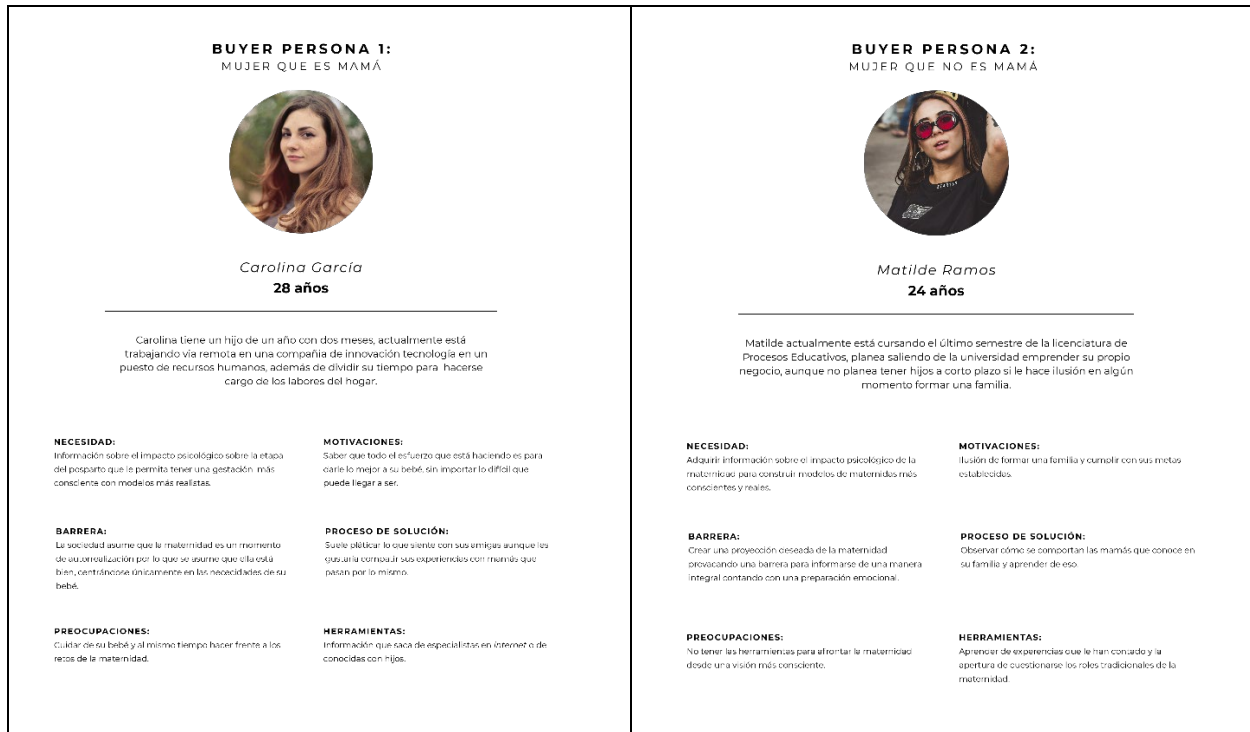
BUYER PERSONA 1:
MUJER QUE ES MAMÁ

Carolina García
28 años

Carolina tiene un hijo de un año con dos meses, actualmente está trabajando vía remota en una compañía de innovación tecnología en un puesto de recursos humanos, además de dividir su tiempo para hacerse cargo de los labores del hogar.

NECESIDAD:
Información sobre el impacto psicológico sobre la etapa del posparto que le permita tener una gestación más consciente con modelos más realistas.

MOTIVACIONES:
Saber que todo el esfuerzo que está haciendo es para darle lo mejor a su bebé, sin importar lo difícil que puede llegar a ser.

BARRERA:
La sociedad asume que la maternidad es un momento de autorrealización por lo que se asume que ella está bien, centrándose únicamente en las necesidades de su bebé.

PROCESO DE SOLUCIÓN:
Suele platicar lo que siente con sus amigas aunque les gustaría conocer sus experiencias con mamás que pasan por lo mismo.

PREOCUPACIONES:
Cuidar de su bebé y al mismo tiempo hacer frente a los retos de la maternidad.

HERRAMIENTAS:
Información que saca de especialistas en internet o de conocidas con hijos.

BUYER PERSONA 2:
MUJER QUE NO ES MAMÁ

Matilde Ramos
24 años

Matilde actualmente está cursando el último semestre de la licenciatura de Procesos Educativos, planea saliendo de la universidad emprender su propio negocio, aunque no planea tener hijos a corto plazo si le hace ilusión en algún momento formar una familia.

NECESIDAD:
Adquirir información sobre el impacto psicológico de la maternidad para construir modelos de maternidades más conscientes y reales.

MOTIVACIONES:
Ilusión de formar una familia y cumplir con sus metas establecidas.

BARRERA:
Crear una proyección deseada de la maternidad provocando una barrera para informarse de una manera integral contando con una preparación emocional.

PROCESO DE SOLUCIÓN:
Observar cómo se comportan las mamás que conoce en su familia y aprender de eso.

PREOCUPACIONES:
No tener las herramientas para afrontar la maternidad desde una visión más consciente.

HERRAMIENTAS:
Aprender de experiencias que le han contado y la apertura de cuestionarse los roles tradicionales de la maternidad.